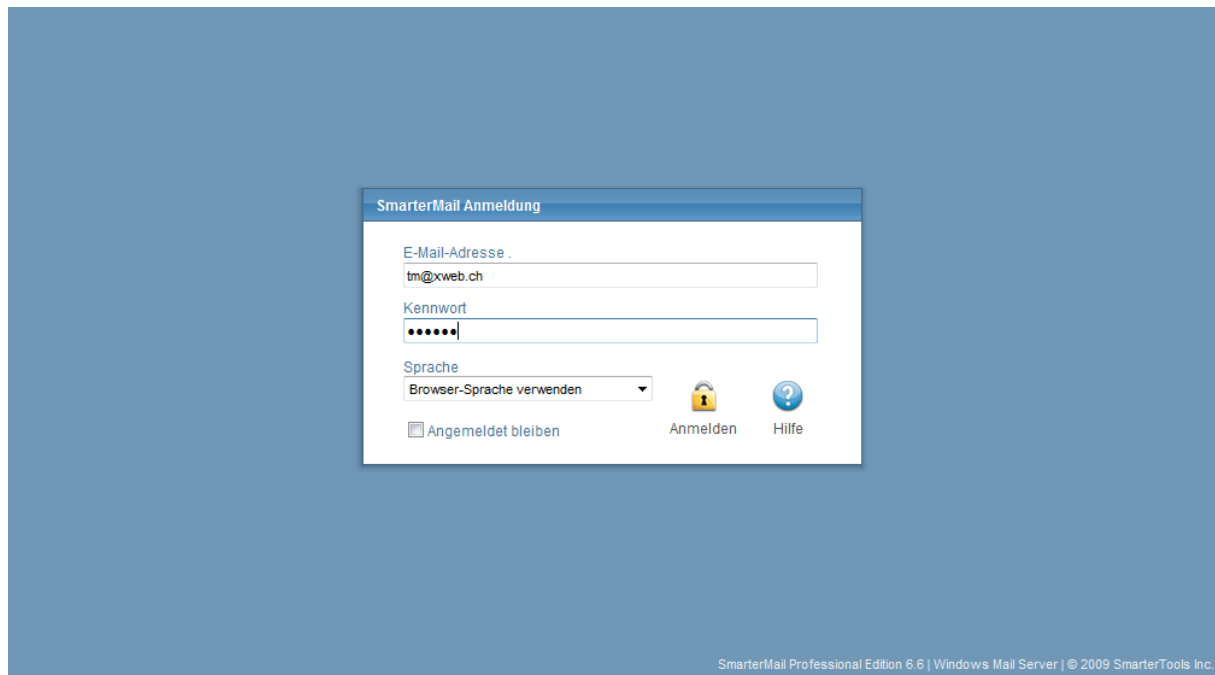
SmarterMail Anmeldung

E-Mail-Adresse .

tm@xweb.ch

Kennwort

••••••

Sprache

Browser-Sprache verwenden

Angemeldet bleiben

Anmelden

Hilfe

SmarterMail Professional Edition 6.6 | Windows Mail Server | © 2009 SmarterTools Inc.